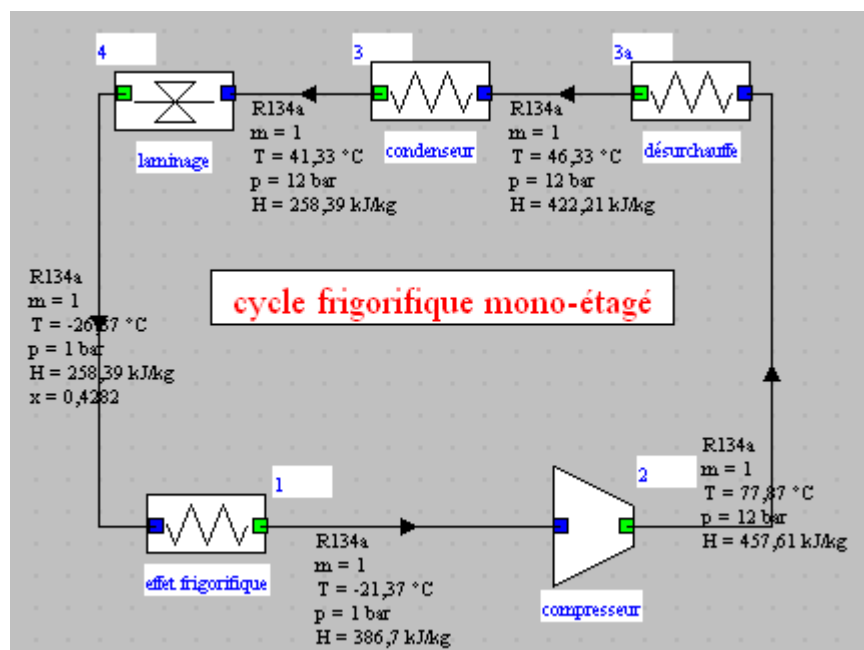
4

3

3a

laminage

R134a
m = 1
T = 41,33 °C
p = 12 bar
H = 258,39 kJ/kg

condenseur

R134a
m = 1
T = 46,33 °C
p = 12 bar
H = 422,21 kJ/kg

désurchauffe

R134a
m = 1
T = -26,37 °C
p = 1 bar
H = 258,39 kJ/kg
x = 0,4282

cycle frigorifique mono-étagé

1

2

R134a
m = 1
T = 77,87 °C
p = 12 bar
H = 457,61 kJ/kg

effet frigorifique

R134a
m = 1
T = -21,37 °C
p = 1 bar
H = 386,7 kJ/kg

compresseur